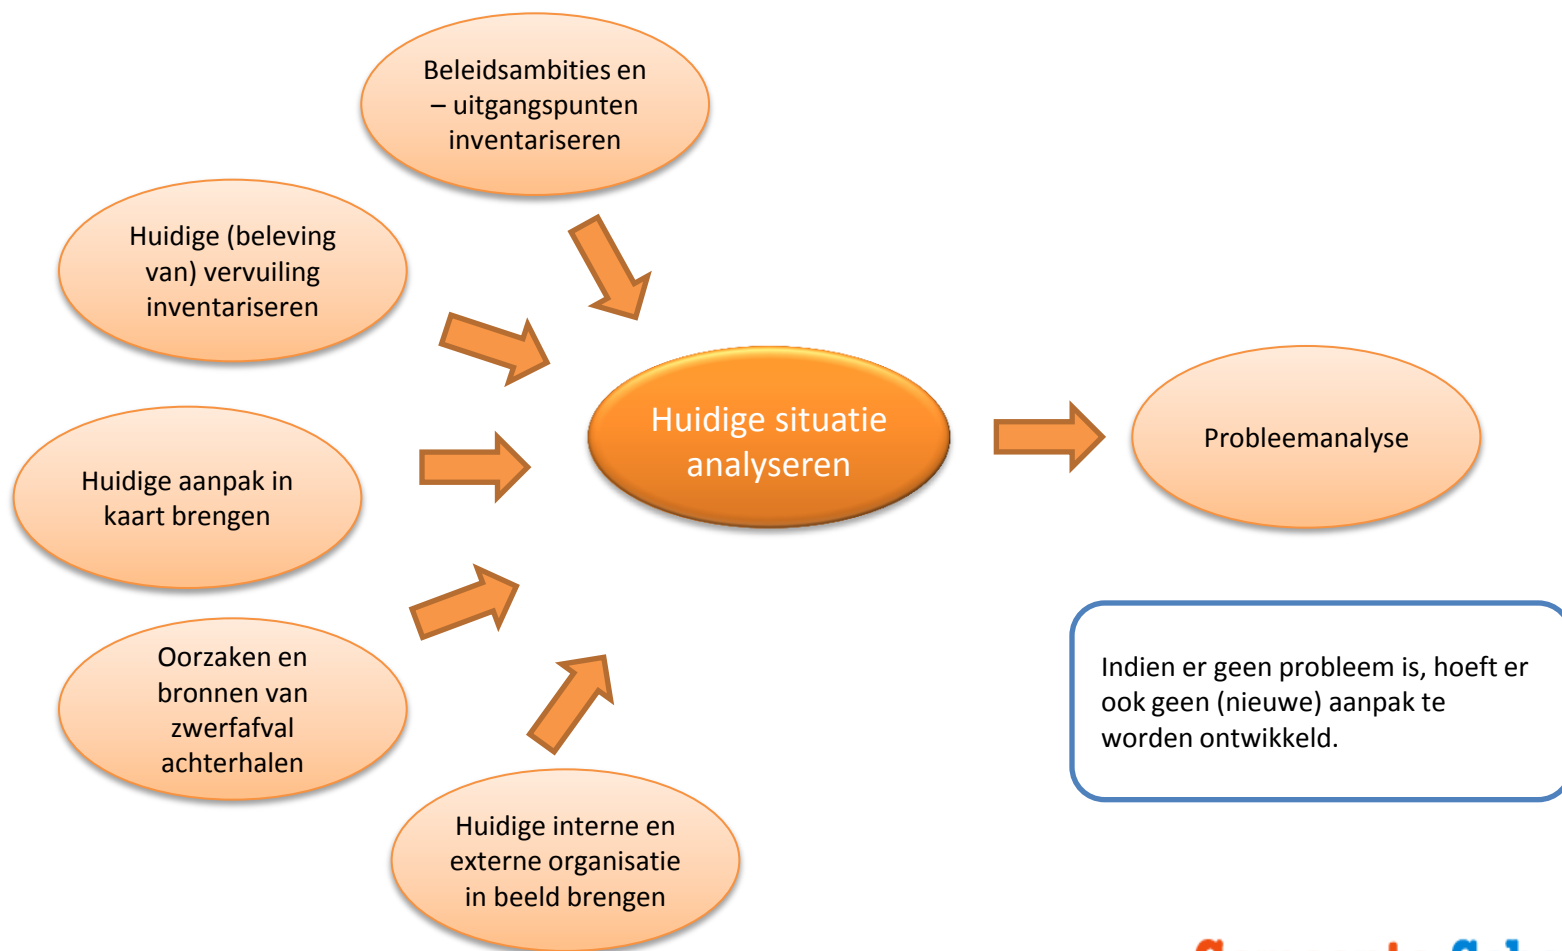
Beleidsambities en – uitgangspunten inventariseren

Huidige (beleving van) vervuiling inventariseren

Huidige aanpak in kaart brengen

Oorzaken en bronnen van zwerfafval achterhalen

Huidige interne en externe organisatie in beeld brengen

Huidige situatie analyseren

Probleemanalyse

Indien er geen probleem is, hoeft er ook geen (nieuwe) aanpak te worden ontwikkeld.

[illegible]